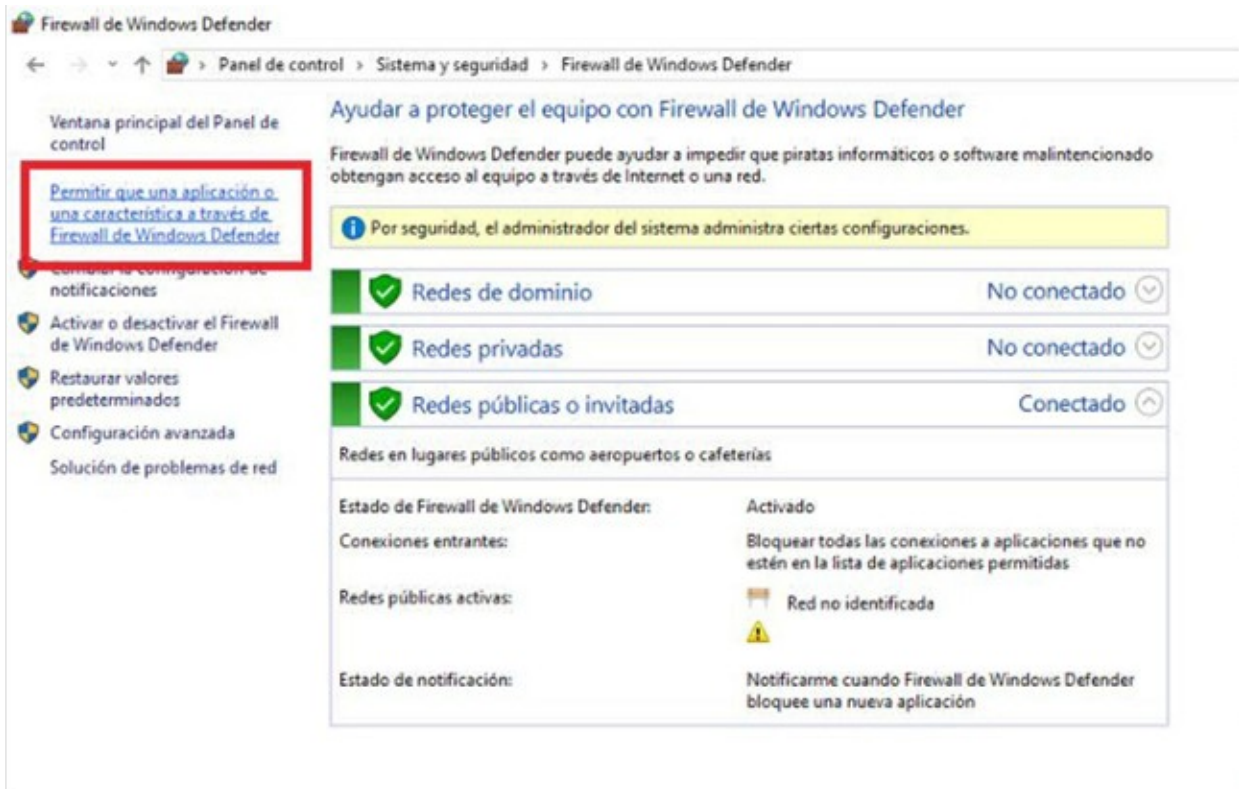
Firewall de Windows Defender

Panel de control > Sistema y seguridad > Firewall de Windows Defender

Ventana principal del Panel de control

Permitir que una aplicación o una característica a través de Firewall de Windows Defender

Cambiar la configuración de notificaciones

Activar o desactivar el Firewall de Windows Defender

Restaurar valores predeterminados

Configuración avanzada

Solución de problemas de red

Ayudar a proteger el equipo con Firewall de Windows Defender

Firewall de Windows Defender puede ayudar a impedir que piratas informáticos o software malintencionado obtengan acceso al equipo a través de Internet o una red.

Por seguridad, el administrador del sistema administra ciertas configuraciones.

Redes de dominio No conectado

Redes privadas No conectado

Redes públicas o invitadas Conectado

Redes en lugares públicos como aeropuertos o cafeterías

| | |
|---|---|
| Estado de Firewall de Windows Defender: | Activado |
| Conexiones entrantes: | Bloquear todas las conexiones a aplicaciones que no estén en la lista de aplicaciones permitidas |
| Redes públicas activas: | Red no identificada |
| Estado de notificación: | Notificarme cuando Firewall de Windows Defender bloquee una nueva aplicación |